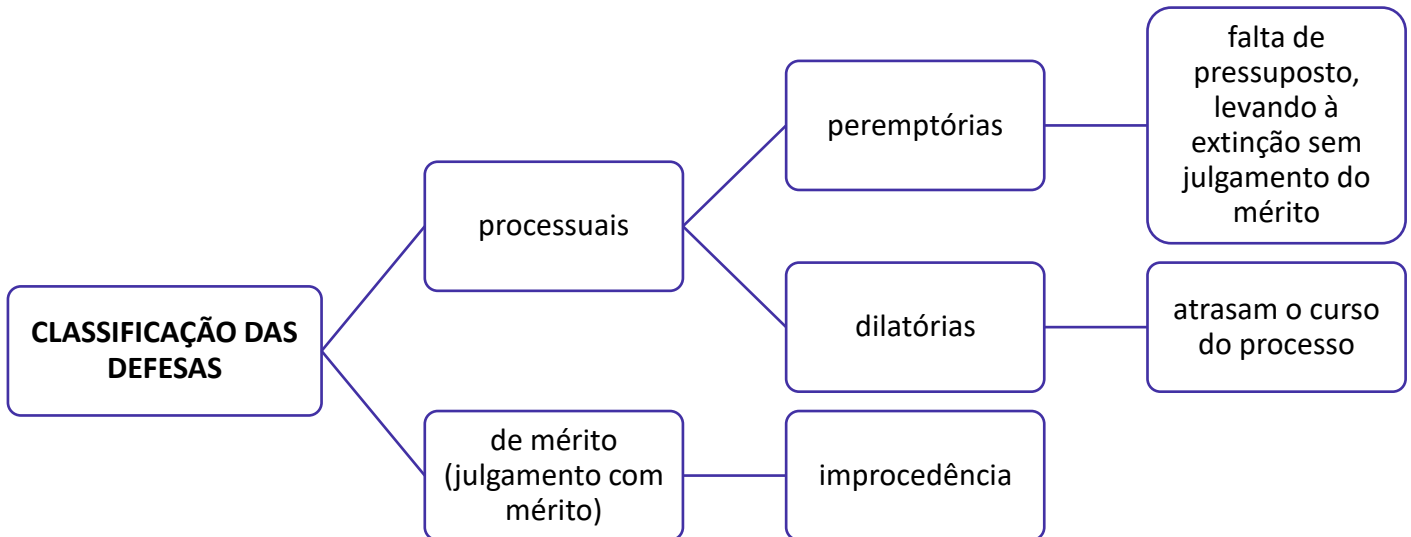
CLASSIFICAÇÃO DAS DEFESAS

processuais

peremptórias

falta de pressuposto, levando à extinção sem julgamento do mérito

dilatórias

atrasam o curso do processo

de mérito (julgamento com mérito)

improcedência